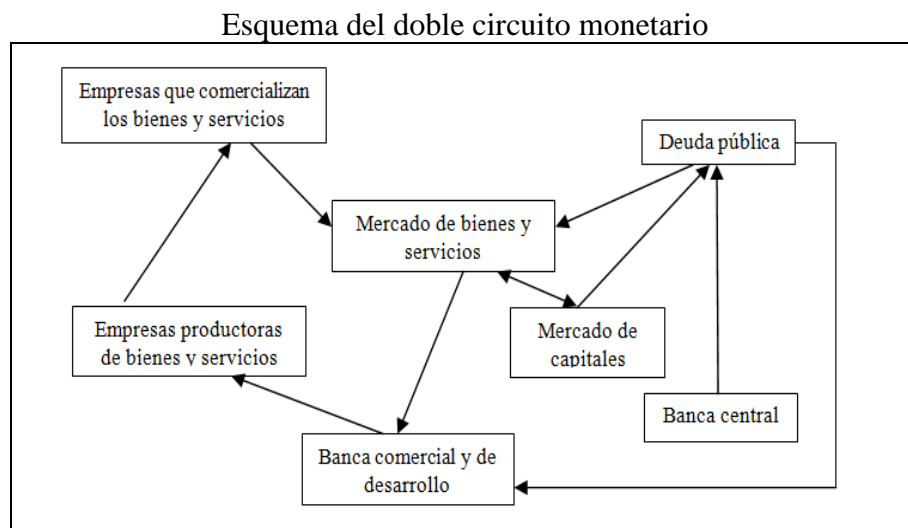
Esquema del doble circuito monetario

Empresas que comercializan los bienes y servicios

Deuda pública

Mercado de bienes y servicios

Empresas productoras de bienes y servicios

Mercado de capitales

Banca central

Banca comercial y de desarrollo